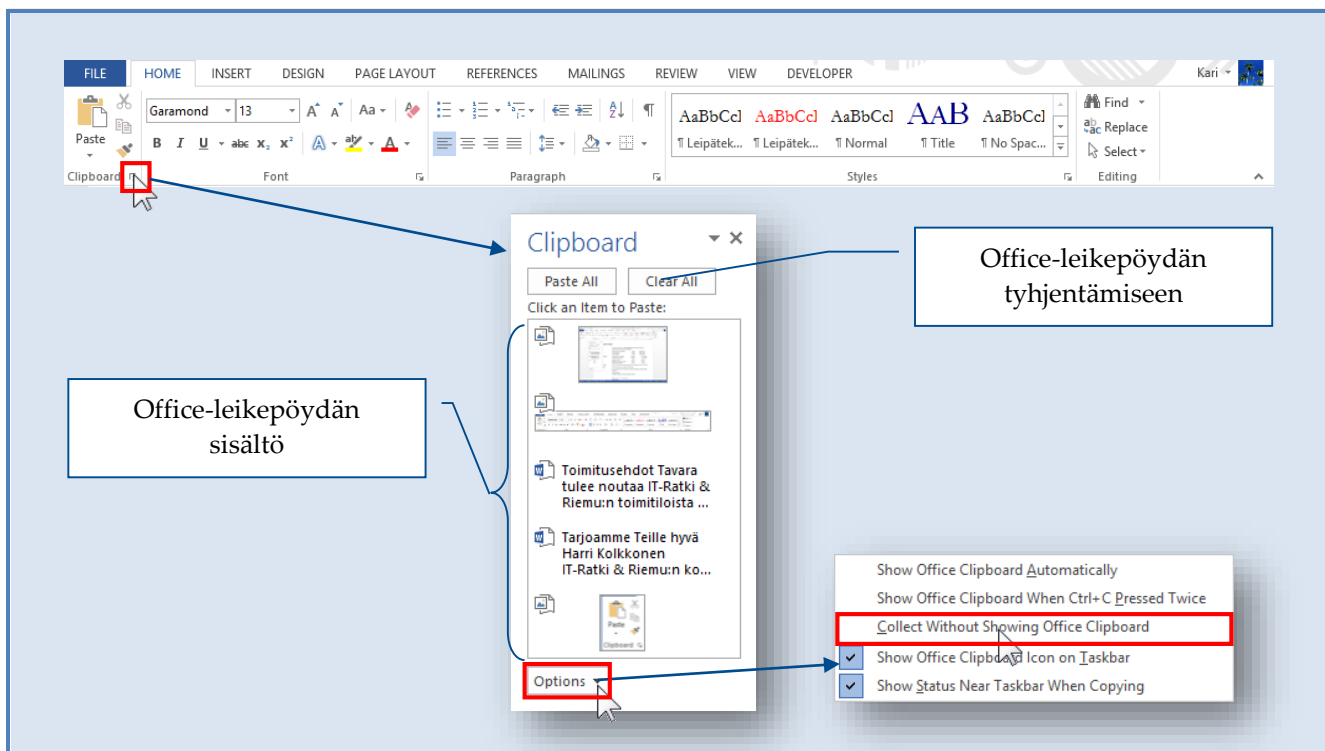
FILE HOME INSERT DESIGN PAGE LAYOUT REFERENCES MAILINGS REVIEW VIEW DEVELOPER Kari

Paste
Garamond 13
B I U abc $x_2$ $x^2$
Clipboard Font Paragraph
AaBbCcl AaBbCcl AaBbCcl AAB AaBbCcl
¶ Leipätek... ¶ Leipätek... ¶ Normal ¶ Title ¶ No Spac...
Styles
Find Replace Select
Editing

Clipboard
Paste All Clear All
Click an Item to Paste:

Toimitusehdot Tavara tulee noutaa IT-Ratki & Riemu:n toimitiloista ...

Tarjoamme Teille hyvä Harri Kolkkonen IT-Ratki & Riemu:n ko...

Options

Office-leikepöydän tyhjentämiseen

Office-leikepöydän sisältö

Show Office Clipboard Automatically
Show Office Clipboard When Ctrl+C Pressed Twice
Collect Without Showing Office Clipboard
Show Office Clipboard Icon on Taskbar
Show Status Near Taskbar When Copying